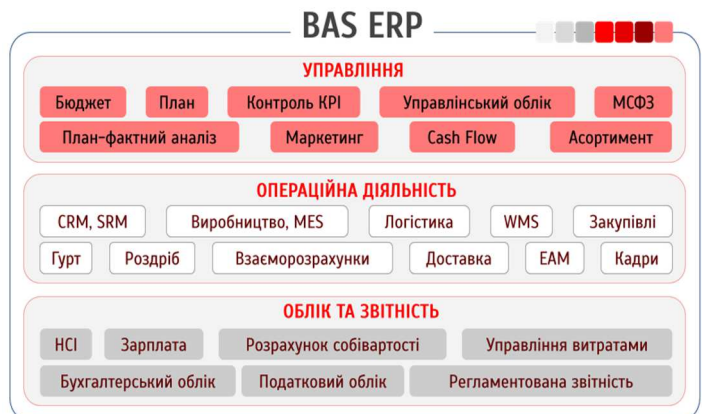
BAS ERP

УПРАВЛІННЯ

Бюджет
План
Контроль KPI
Управлінський облік
МСФЗ
План-фактний аналіз
Маркетинг
Cash Flow
Асортимент

ОПЕРАЦІЙНА ДІЯЛЬНІСТЬ

CRM, SRM
Виробництво, MES
Логістика
WMS
Закупівлі
Гурт
Роздріб
Взаєморозрахунки
Доставка
EAM
Кадри

ОБЛІК ТА ЗВІТНІСТЬ

НСІ
Зарплата
Розрахунок собівартості
Управління витратами
Бухгалтерський облік
Податковий облік
Регламентована звітність